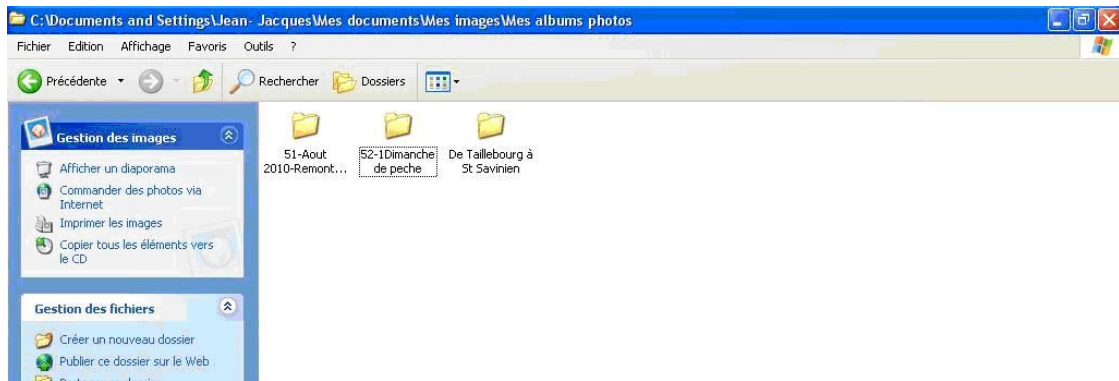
C:\Documents and Settings\Jean- Jacques\Mes documents\Mes images\Mes albums photos

Fichier Edition Affichage Favoris Outils ?

Précédente Rechercher Dossiers

Gestion des images

Afficher un diaporama
Commander des photos via Internet
Imprimer les images
Copier tous les éléments vers le CD

Gestion des fichiers

Créer un nouveau dossier
Publier ce dossier sur le Web
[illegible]

51-Aout 2010-Remont...

52-1Dimanche de peche

De Taillebourg à St Savinien